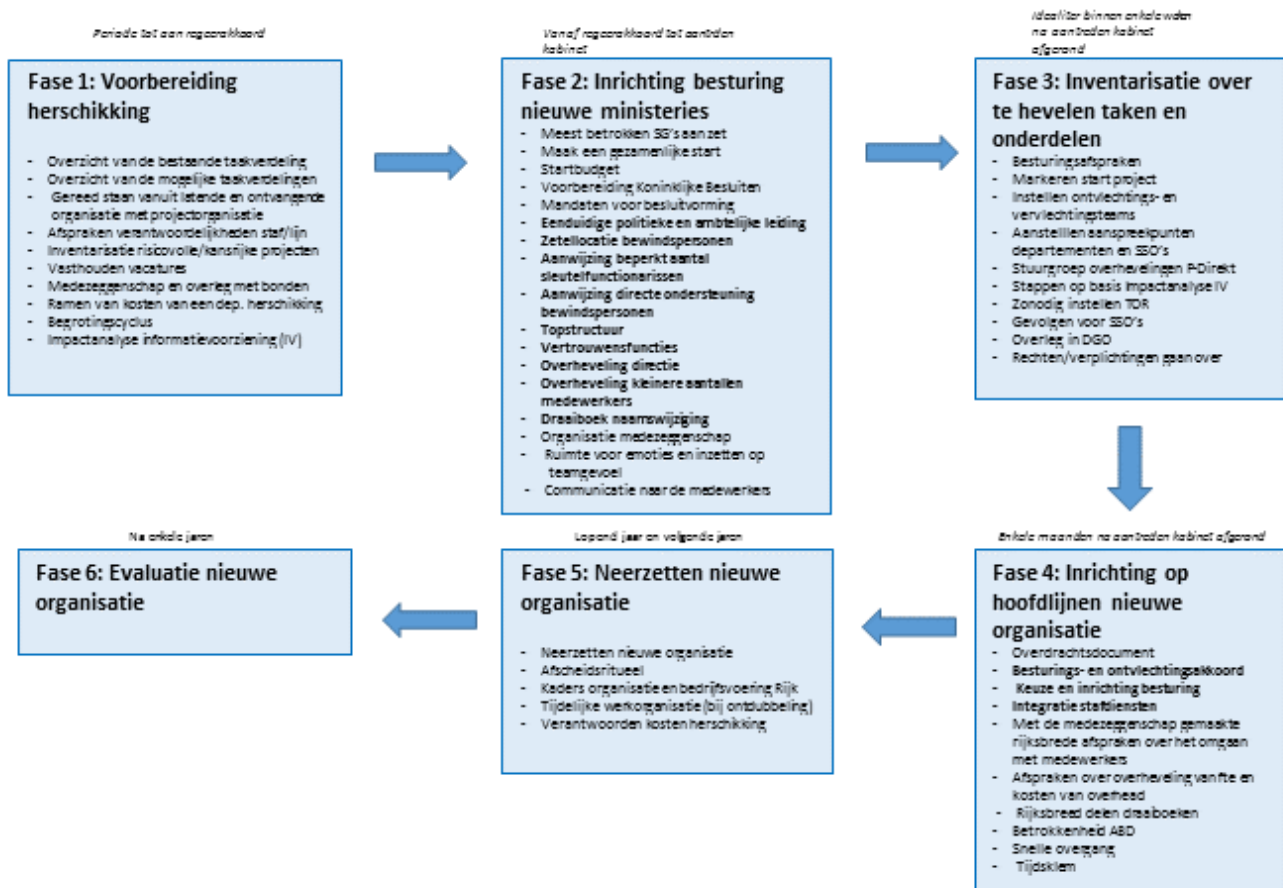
Periode tot aan regeerakkoord

Fase 1: Voorbereiding herschikking

- Overzicht van de bestaande taakverdeling
- Overzicht van de mogelijke taakverdelingen
- Gereed staan vanuit latende en ontvangende organisatie met projectorganisatie
- Afspraken verantwoordelijkheden staf/lijn
- Inventarisatie risicovolle/kansrijke projecten
- Vasthouden vacatures
- Medezeggenschap en overleg met bonden
- Ramen van kosten van een dep. herschikking
- Begrotingscyclus
- Impactanalyse informatievoorziening (IV)

Vanaf regeerakkoord tot aantreden kabinet

Fase 2: Inrichting besturing nieuwe ministeries

- Meest betrokken SG's aan zet
- Maak een gezamenlijke start
- Startbudget
- Voorbereiding Koninklijke Besluiten
- Mandaten voor besluitvorming
- Eenduidige politieke en ambtelijke leiding
- Zetellocatie bewindspersonen
- Aanwijzing beperkt aantal sleutelfunctionarissen
- Aanwijzing directe ondersteuning bewindspersonen
- Topstructuur
- Vertrouwensfuncties
- Overheveling directie
- Overheveling kleinere aantallen medewerkers
- Draaiboek naamswijziging
- Organisatie medezeggenschap
- Ruimte voor emoties en inzetten op teamgevoel
- Communicatie naar de medewerkers

Idealiter binnen enkele weken na aantreden kabinet afgerond

Fase 3: Inventarisatie over te hevelen taken en onderdelen

- Besturingsafspraken
- Markeren start project
- Instellen ontvlechtings- en vervlechtingsteams
- Aanstellen aanspreekpunten departementen en SSO's
- Stuurgroep overhevelingen P-Direkt
- Stappen op basis impactanalyse IV
- Zonodig instellen TOR
- Gevolgen voor SSO's
- Overleg in DGO
- Rechten/verplichtingen gaan over

Enkele maanden na aantreden kabinet afgerond

Fase 4: Inrichting op hoofdlijnen nieuwe organisatie

- Overdrachtsdocument
- Besturings- en ontvlechtingsakkoord
- Keuze en inrichting besturing
- Integratie stafdiensten
- Met de medezeggenschap gemaakte rijksbrede afspraken over het omgaan met medewerkers
- Afspraken over overheveling van fte en kosten van overhead
- Rijksbreed delen draaiboeken
- Betrokkenheid ABD
- Snelle overgang
- Tijdsklem

Lopend jaar en volgende jaren

Fase 5: Neerzetten nieuwe organisatie

- Neerzetten nieuwe organisatie
- Afscheidsritueel
- Kaders organisatie en bedrijfsvoering Rijk
- Tijdelijke werkorganisatie (bij ontdubbeling)
- Verantwoorden kosten herschikking

Na enkele jaren

Fase 6: Evaluatie nieuwe organisatie